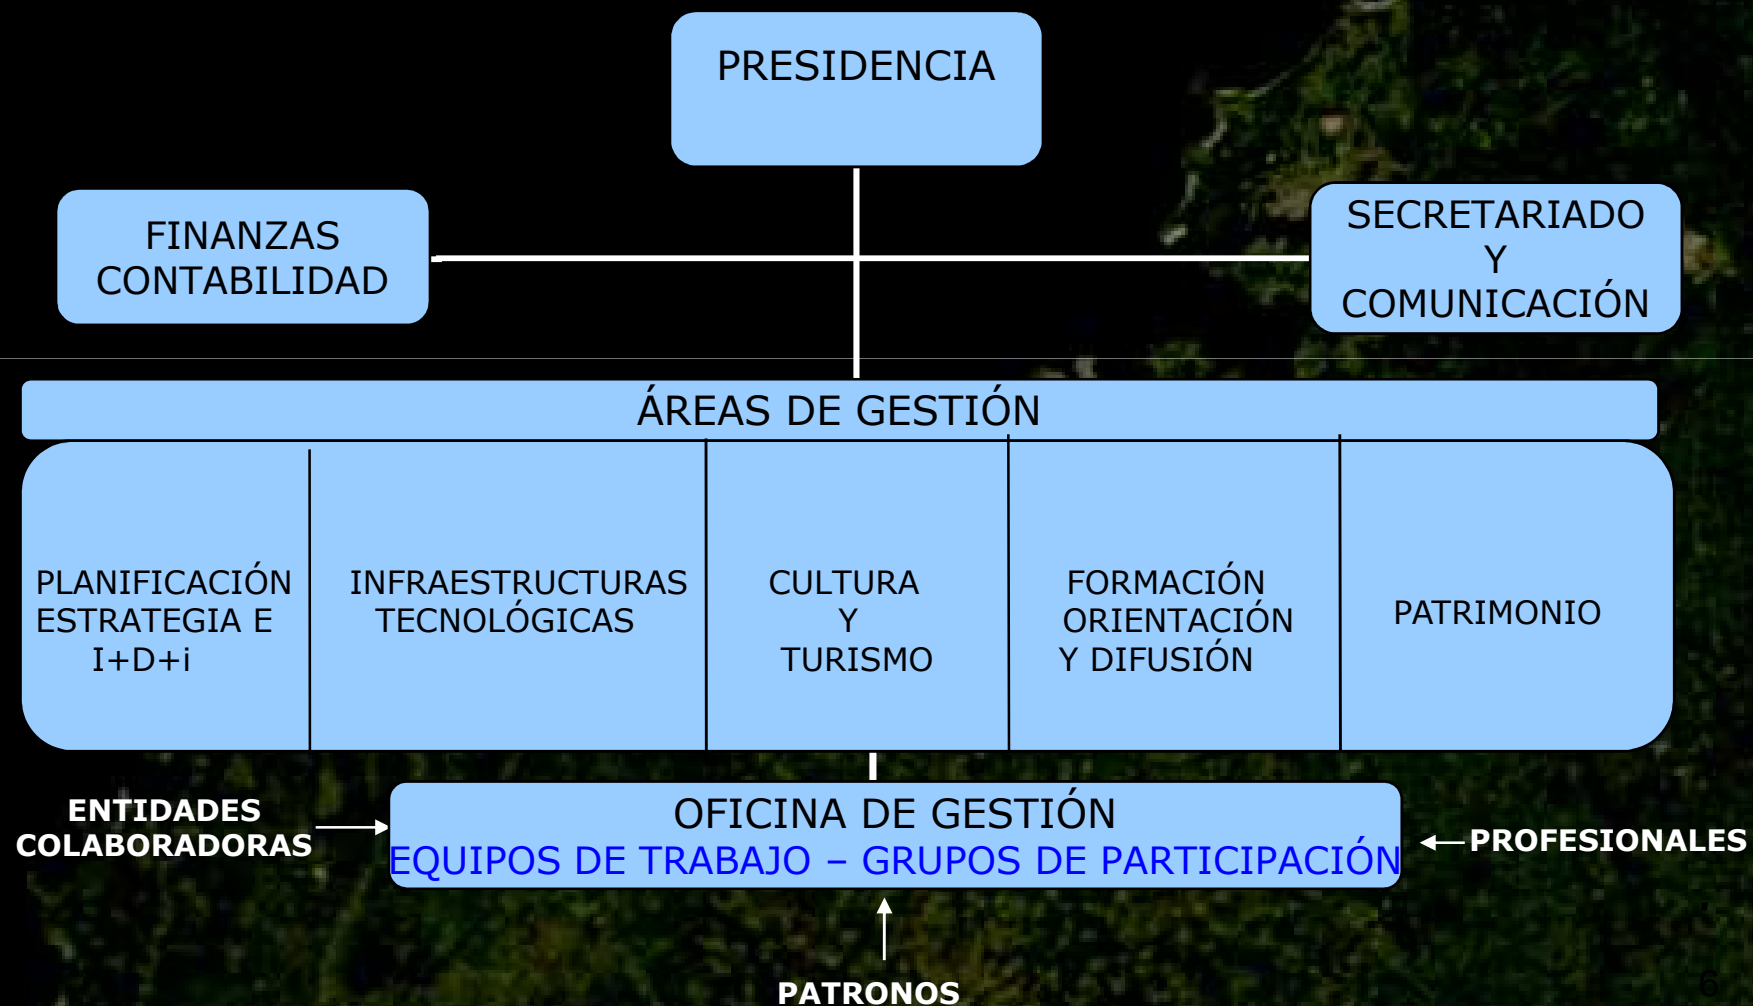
PRESIDENCIA

FINANZAS CONTABILIDAD

SECRETARIADO Y COMUNICACIÓN

ÁREAS DE GESTIÓN

PLANIFICACIÓN ESTRATEGIA E I+D+i

INFRAESTRUCTURAS TECNOLÓGICAS

CULTURA Y TURISMO

FORMACIÓN ORIENTACIÓN Y DIFUSIÓN

PATRIMONIO

ENTIDADES COLABORADORAS

OFICINA DE GESTIÓN
EQUIPOS DE TRABAJO – GRUPOS DE PARTICIPACIÓN

PROFESIONALES

PATRONOS